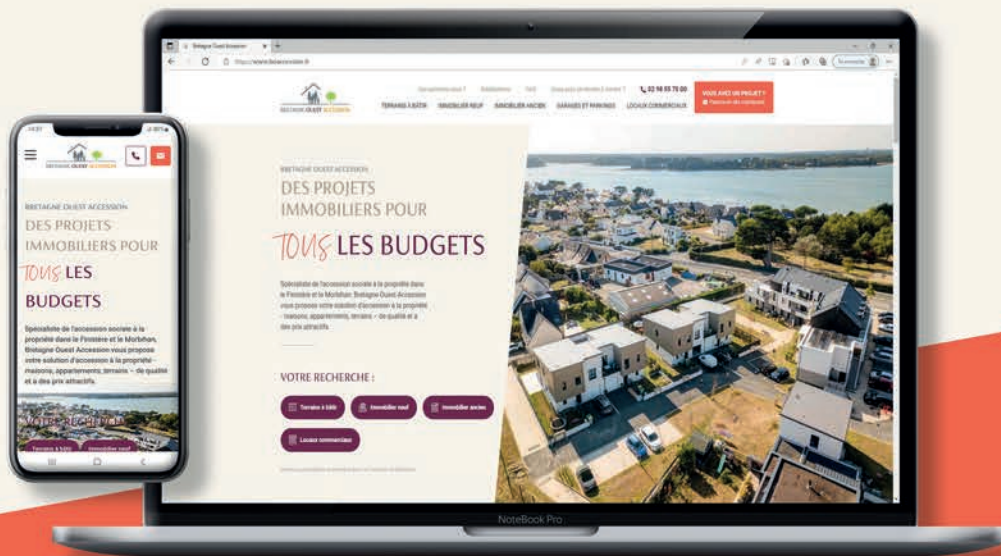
Bretagne Ouest Accession

https://www.bretagneouestaccession.fr

BRETAGNE OUEST ACCESSION

Qui sommes-nous ? Réalisations FAQ Vous avez un projet ? 02 98 55 75 00

VOUS AVEZ UN PROJET ?

TERRAINS À BÂTIR IMMOBILIER NEUF IMMOBILIER ANCIEN GARAGES ET PARKINGS LOCAUX COMMERCIAUX

BRETAGNE OUEST ACCESSION

DES PROJETS IMMOBILIERS POUR

TOUS LES BUDGETS

Spécialiste de l'accession sociale à la propriété dans le Finistère et le Morbihan, Bretagne Ouest Accession vous propose votre solution d'accession à la propriété – maisons, appartements, terrains – de qualité et à des prix attractifs.

VOTRE RECHERCHE :

Terrains à bâtir Immobilier neuf Immobilier ancien Locaux commerciaux

BRETAGNE OUEST ACCESSION

DES PROJETS IMMOBILIERS POUR

TOUS LES BUDGETS

Spécialiste de l'accession sociale à la propriété dans le Finistère et le Morbihan, Bretagne Ouest Accession vous propose votre solution d'accession à la propriété – maisons, appartements, terrains – de qualité et à des prix attractifs.

VOTRE RECHERCHE

Terrains à bâtir Immobilier neuf

NoteBook Pro